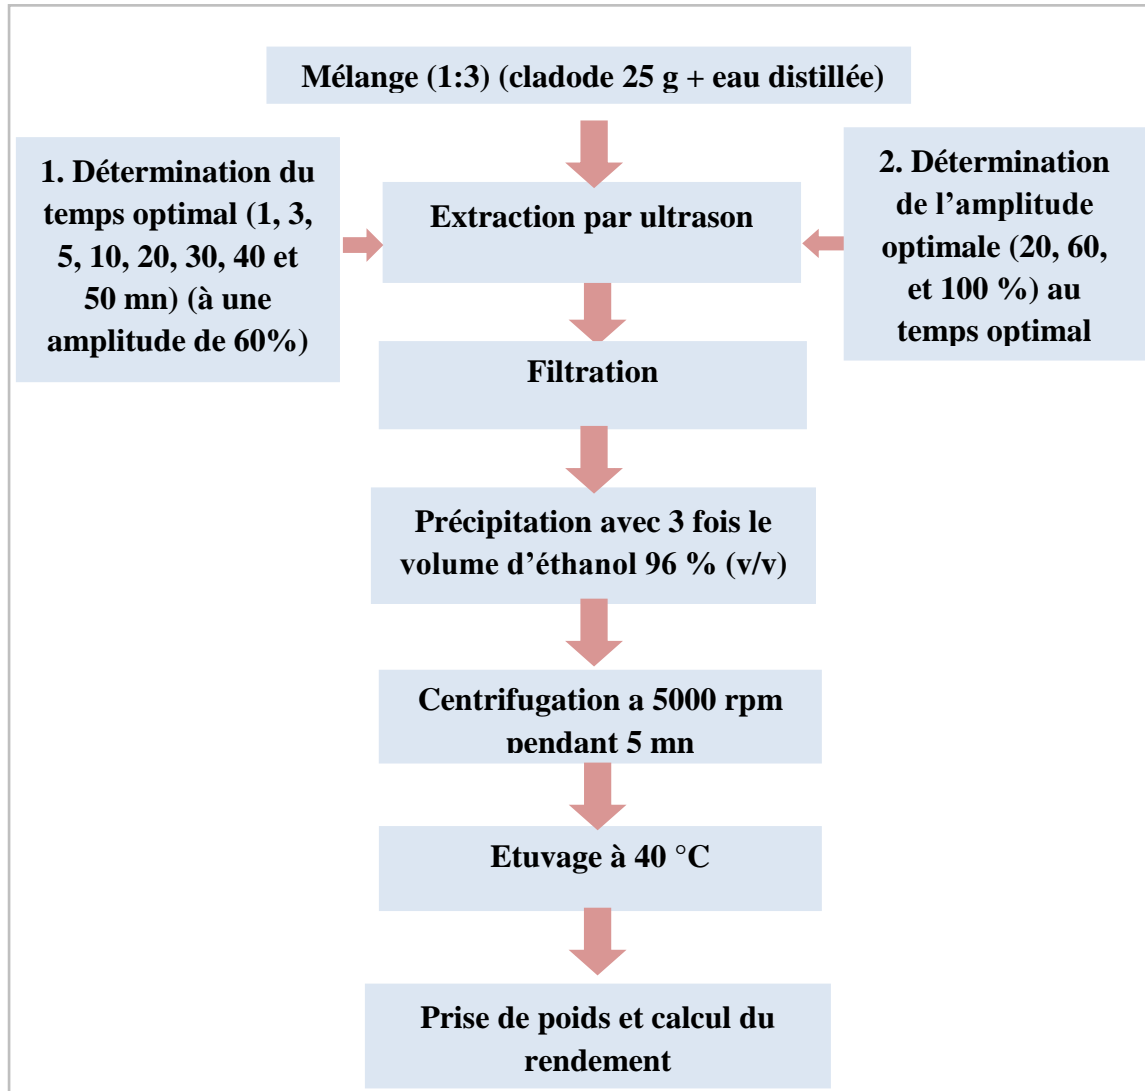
Mélange (1:3) (cladode 25 g + eau distillée)

1. Détermination du temps optimal (1, 3, 5, 10, 20, 30, 40 et 50 mn) (à une amplitude de 60%)

Extraction par ultrason

2. Détermination de l'amplitude optimale (20, 60, et 100 %) au temps optimal

Filtration

Précipitation avec 3 fois le volume d'éthanol 96 % (v/v)

Centrifugation a 5000 rpm pendant 5 mn

Etuvage à 40 °C

Prise de poids et calcul du rendement